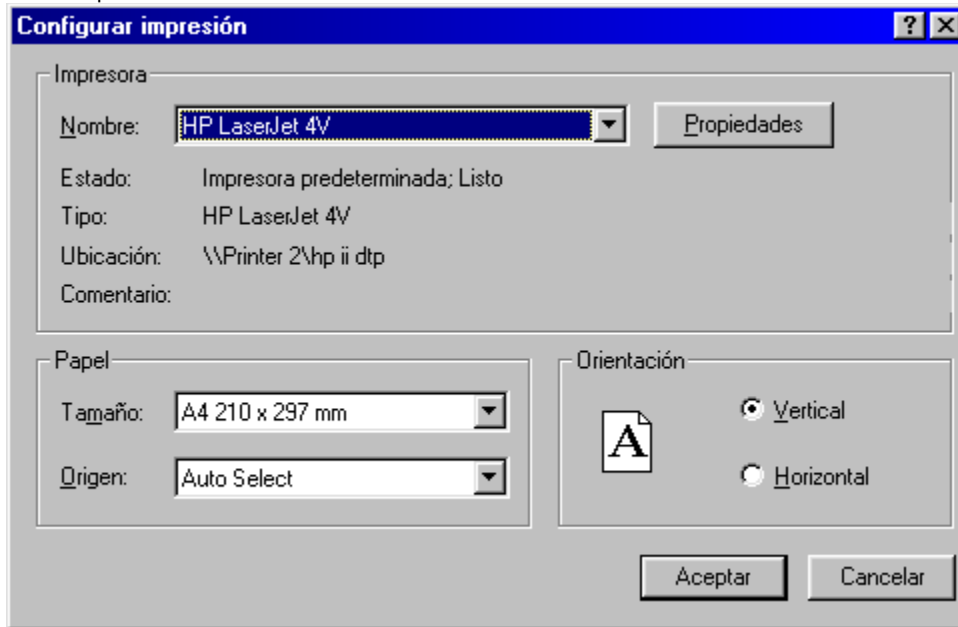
Configurar impresión

?
X

Impresora

Nombre: HP LaserJet 4V

Propiedades

Estado: Impresora predeterminada; Listo

Tipo: HP LaserJet 4V

Ubicación: \\Printer 2\hp ii dtp

Comentario:

Papel

Tamaño: A4 210 x 297 mm

Origen: Auto Select

Orientación

A

Vertical

Horizontal

Aceptar

Cancelar